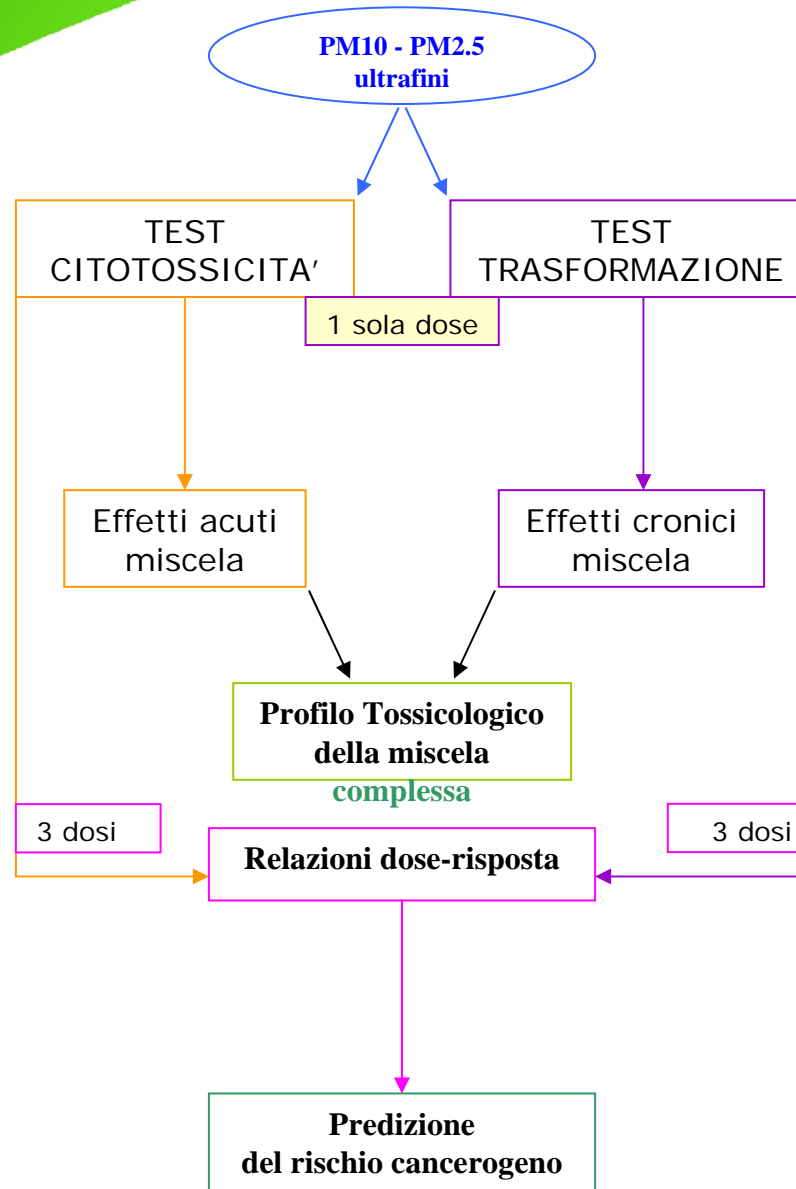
PM10 - PM2.5
ultrafini

TEST
CITOTOSSICITA'

TEST
TRASFORMAZIONE

1 sola dose

Effetti acuti
miscela

Effetti cronici
miscela

Profilo Tossicologico
della miscela
complessa

3 dosi

Relazioni dose-risposta

3 dosi

Predizione
del rischio cancerogeno